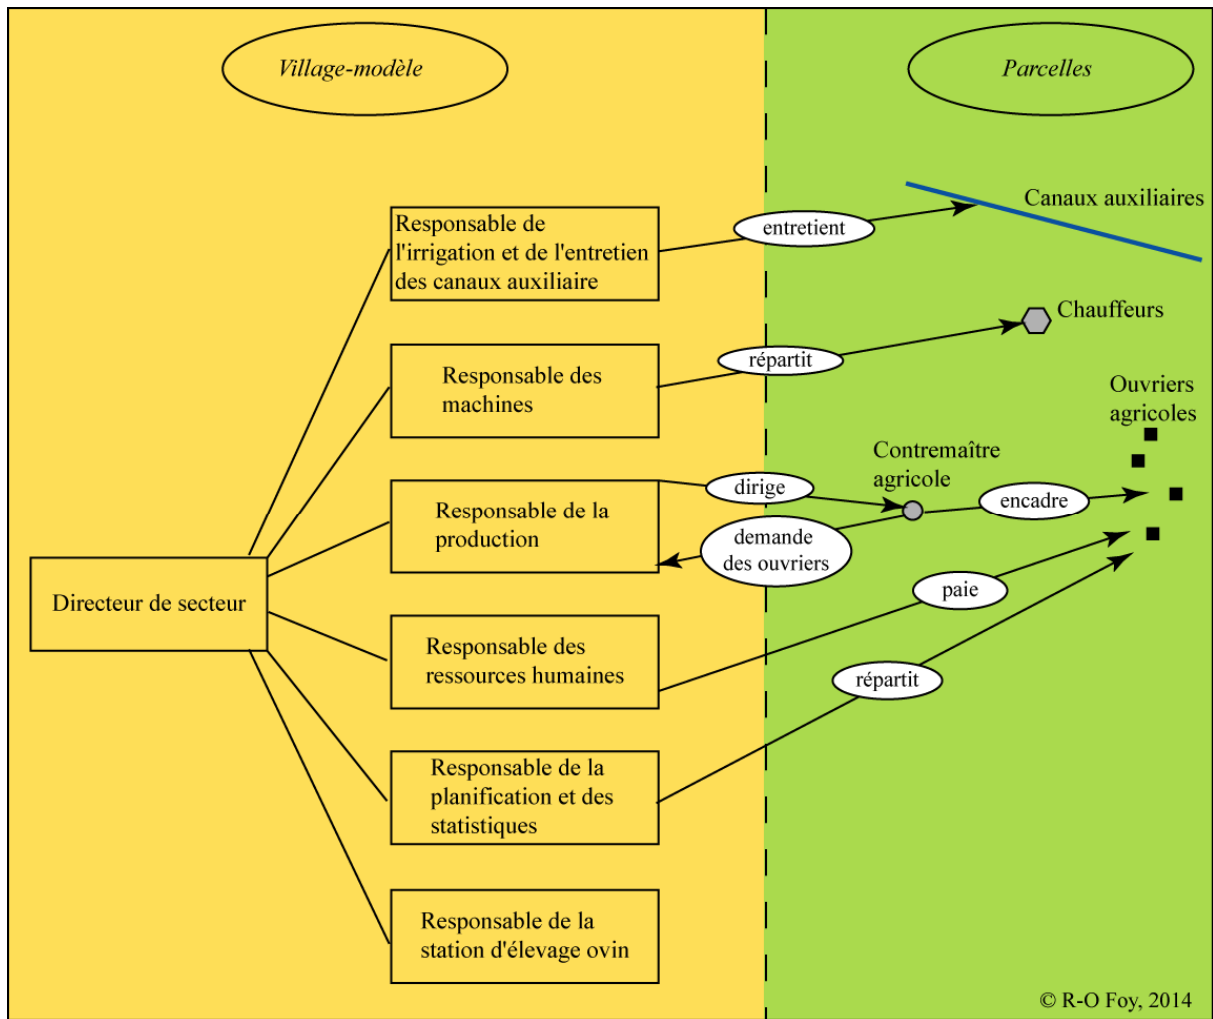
Village-modèle

Parcelles

Canaux auxiliaires

Responsable de l'irrigation et de l'entretien des canaux auxiliaire

entretient

Chauffeurs

Responsable des machines

répartit

Ouvriers agricoles

Contremaître agricole

Responsable de la production

dirige

encadre

demande des ouvriers

Directeur de secteur

paie

Responsable des ressources humaines

répartit

Responsable de la planification et des statistiques

Responsable de la station d'élevage ovin

© R-O Foy, 2014